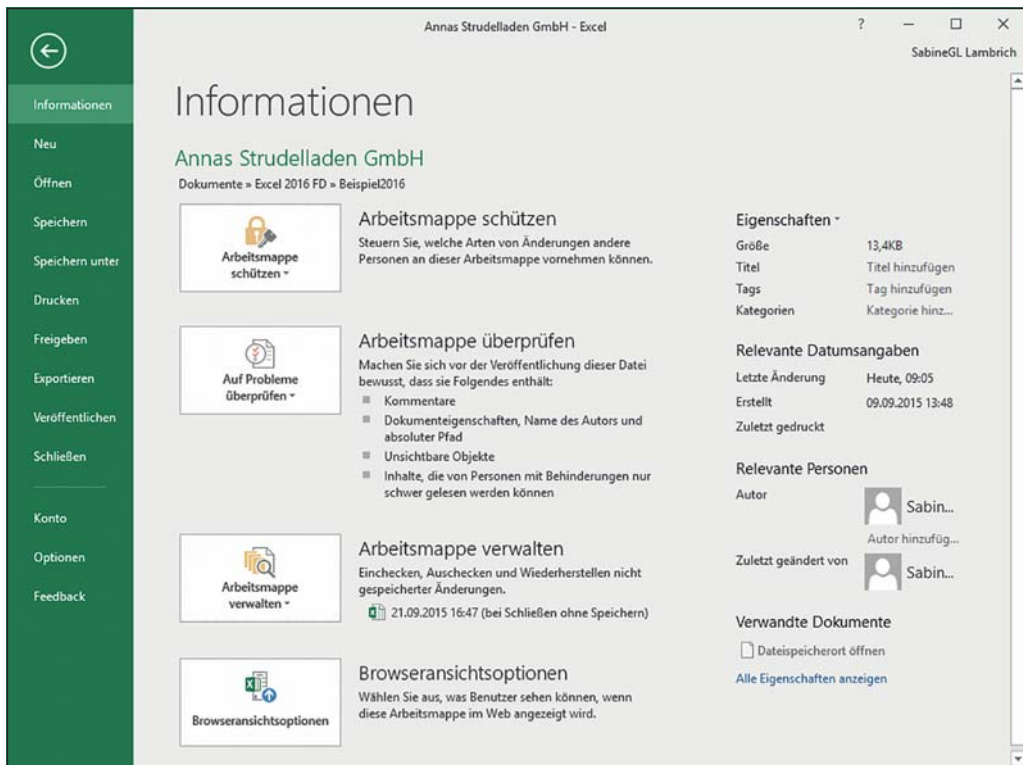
Annas Strudelladen GmbH - Excel

? — ☐ ×

SabineGL Lambrich

Informationen
Neu
Öffnen
Speichern
Speichern unter
Drucken
Freigeben
Exportieren
Veröffentlichen
Schließen
Konto
Optionen
Feedback

Informationen

Annas Strudelladen GmbH

Dokumente » Excel 2016 FD » Beispiel2016

Arbeitsmappe schützen

Arbeitsmappe schützen

Steuern Sie, welche Arten von Änderungen andere Personen an dieser Arbeitsmappe vornehmen können.

Auf Probleme überprüfen

Arbeitsmappe überprüfen

Machen Sie sich vor der Veröffentlichung dieser Datei bewusst, dass sie Folgendes enthält:

- Kommentare
- Dokumenteigenschaften, Name des Autors und absoluter Pfad
- Unsichtbare Objekte
- Inhalte, die von Personen mit Behinderungen nur schwer gelesen werden können

Arbeitsmappe verwalten

Arbeitsmappe verwalten

Einchecken, Auschecken und Wiederherstellen nicht gespeicherter Änderungen.

21.09.2015 16:47 (bei Schließen ohne Speichern)

Browseransichtsoptionen

Browseransichtsoptionen

Wählen Sie aus, was Benutzer sehen können, wenn diese Arbeitsmappe im Web angezeigt wird.

Eigenschaften

| Größe | 13,4KB |
|---|---|
| Titel | Titel hinzufügen |
| Tags | Tag hinzufügen |
| Kategorien | Kategorie hinz... |

Relevante Datumsangaben

| Letzte Änderung | Heute, 09:05 |
|---|---|
| Erstellt | 09.09.2015 13:48 |
| Zuletzt gedruckt | |

Relevante Personen

Autor Sabin...

Autor hinzufüg...

Zuletzt geändert von Sabin...

Verwandte Dokumente

Dateispeicherort öffnen

Alle Eigenschaften anzeigen